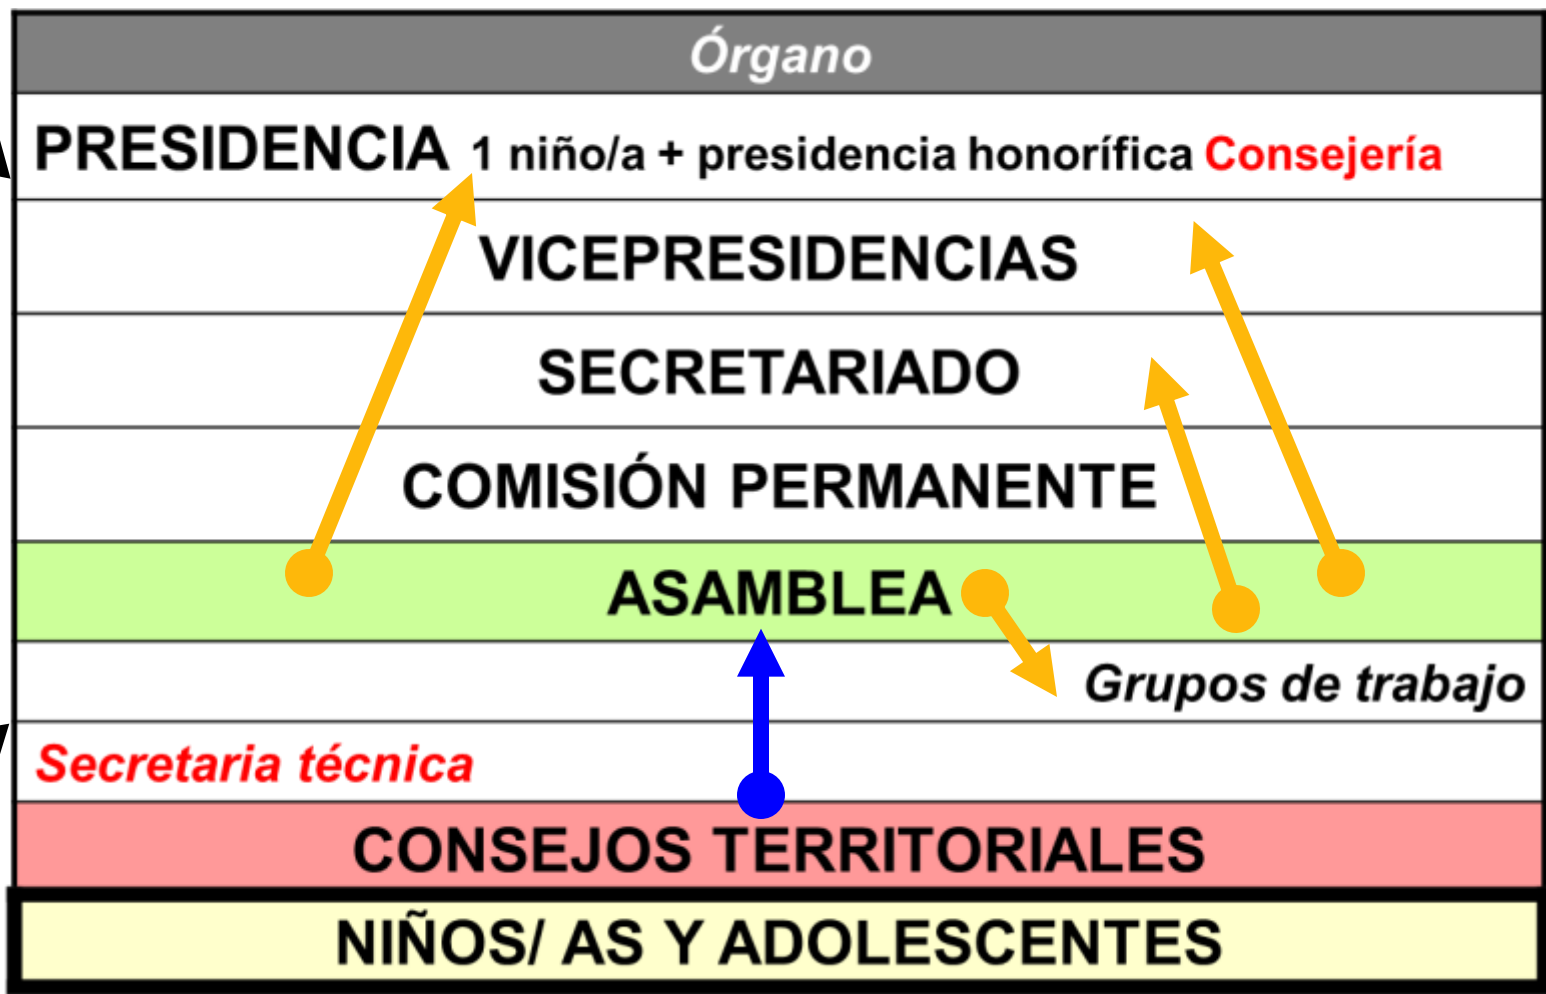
Órgano

PRESIDENCIA 1 niño/a + presidencia honorífica Consejería

VICEPRESIDENCIAS

SECRETARIADO

COMISIÓN PERMANENTE

ASAMBLEA

Grupos de trabajo

Secretaria técnica

CONSEJOS TERRITORIALES

NIÑOS/ AS Y ADOLESCENTES